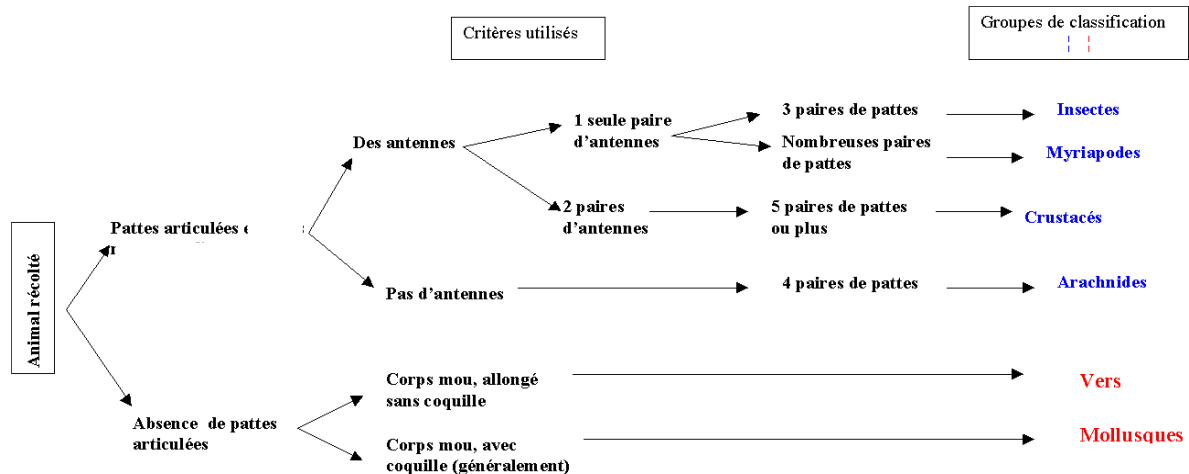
Critères utilisés

Groupes de classification

Animal récolté

Pattes articulées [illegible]

Des antennes

1 seule paire d'antennes

3 paires de pattes

Insectes

Nombreuses paires de pattes

Myriapodes

2 paires d'antennes

5 paires de pattes ou plus

Crustacés

Pas d'antennes

4 paires de pattes

Arachnides

Absence de pattes articulées

Corps mou, allongé sans coquille

Vers

Corps mou, avec coquille (généralement)

Mollusques